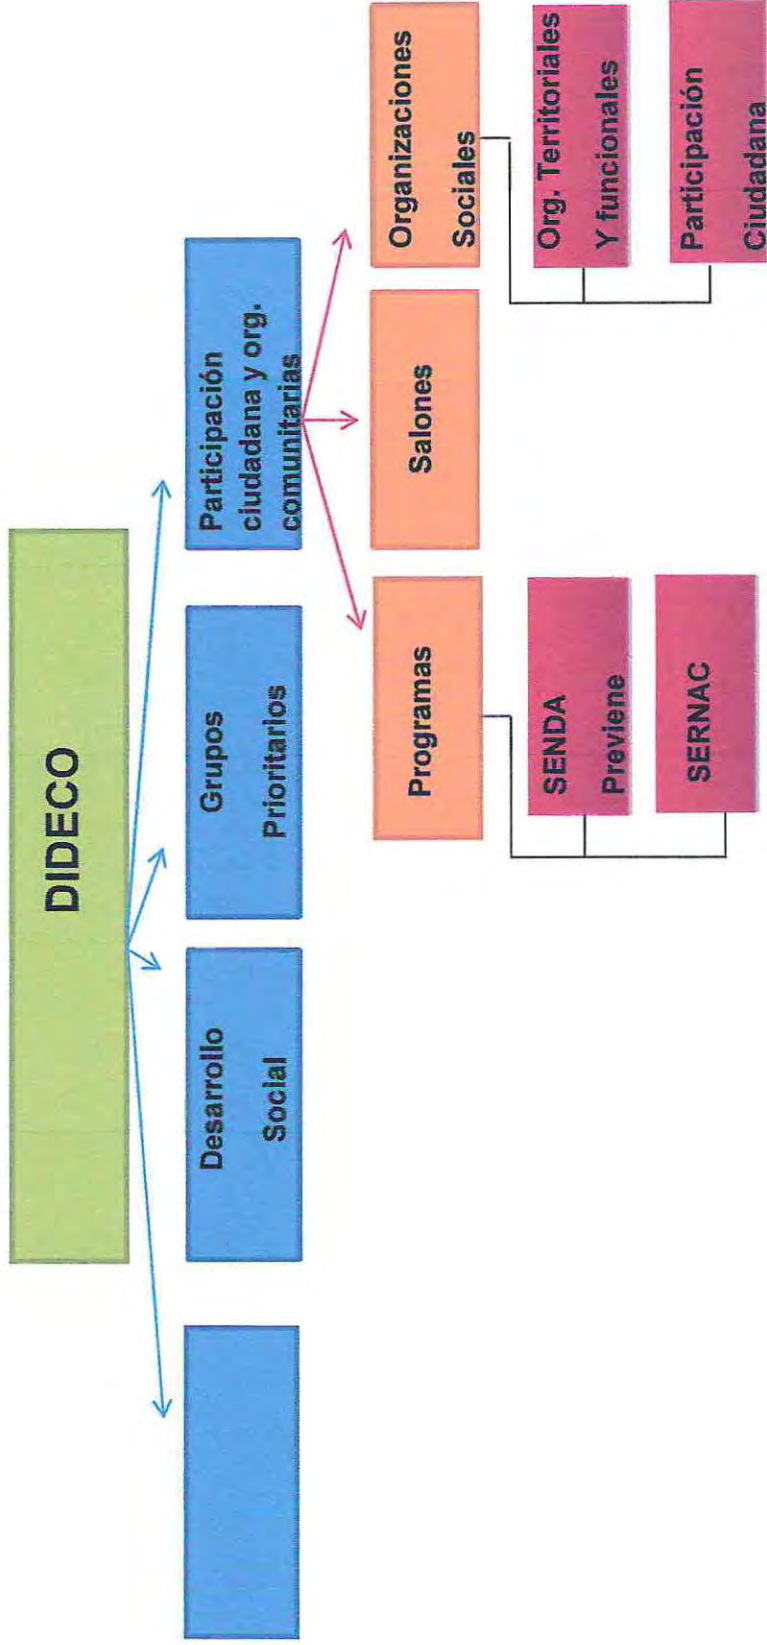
DIDECO

Desarrollo Social

Grupos Prioritarios

Participación ciudadana y org. comunitarias

Programas

SENDA Previene

SERNAC

Salones

Organizaciones Sociales

Org. Territoriales Y funcionales

Participación Ciudadana